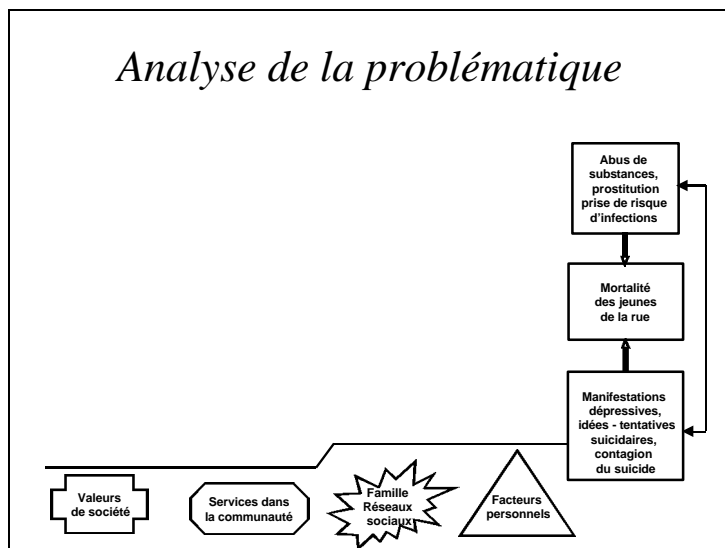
Analyse de la problématique

Abus de substances, prostitution prise de risque d'infections

Mortalité des jeunes de la rue

Manifestations dépressives, idées - tentatives suicidaires, contagion du suicide

Valeurs de société

Services dans la communauté

Famille Réseaux sociaux

Facteurs personnels